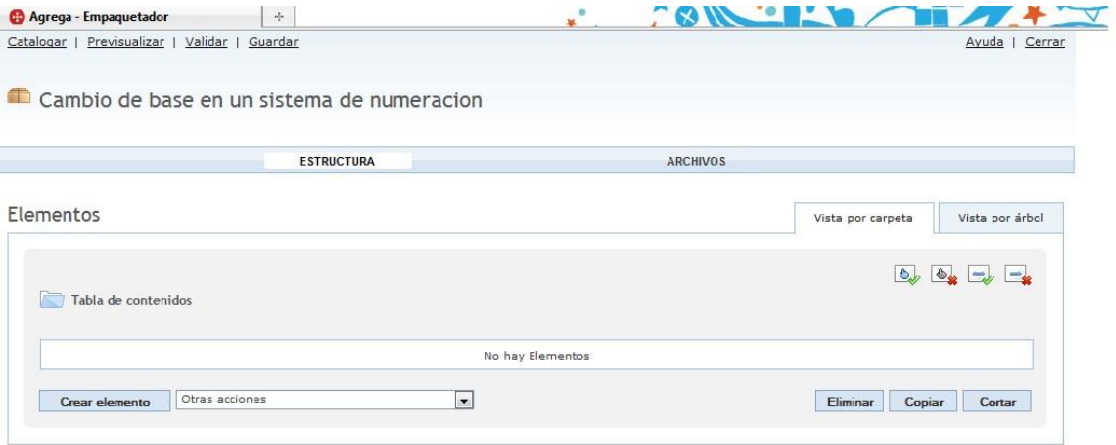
Agrega - Empaquetador

Catalogar | Previsualizar | Validar | Guardar

Ayuda | Cerrar

Cambio de base en un sistema de numeracion

ESTRUCTURA

ARCHIVOS

Elementos

Vista por carpeta

Vista por árbol

Tabla de contenidos

No hay Elementos

Crear elemento

Otras acciones

Eliminar

Copiar

Cortar